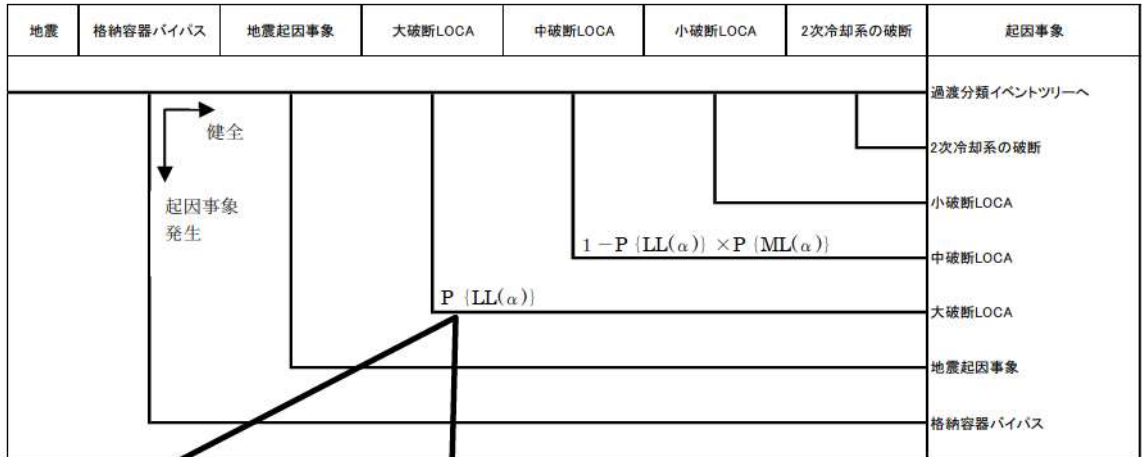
| 地震 | 格納容器バイパス | 地震起因事象 | 大破断LOCA | 中破断LOCA | 小破断LOCA | 2次冷却系の破断 | 起因事象 |
|---|---|---|---|---|---|---|---|

健全

起因事象発生

過渡分類イベントツリーへ

2次冷却系の破断

小破断LOCA

$1 - P\{LL(\alpha)\} \times P\{ML(\alpha)\}$

中破断LOCA

$P\{LL(\alpha)\}$

大破断LOCA

地震起因事象

格納容器バイパス